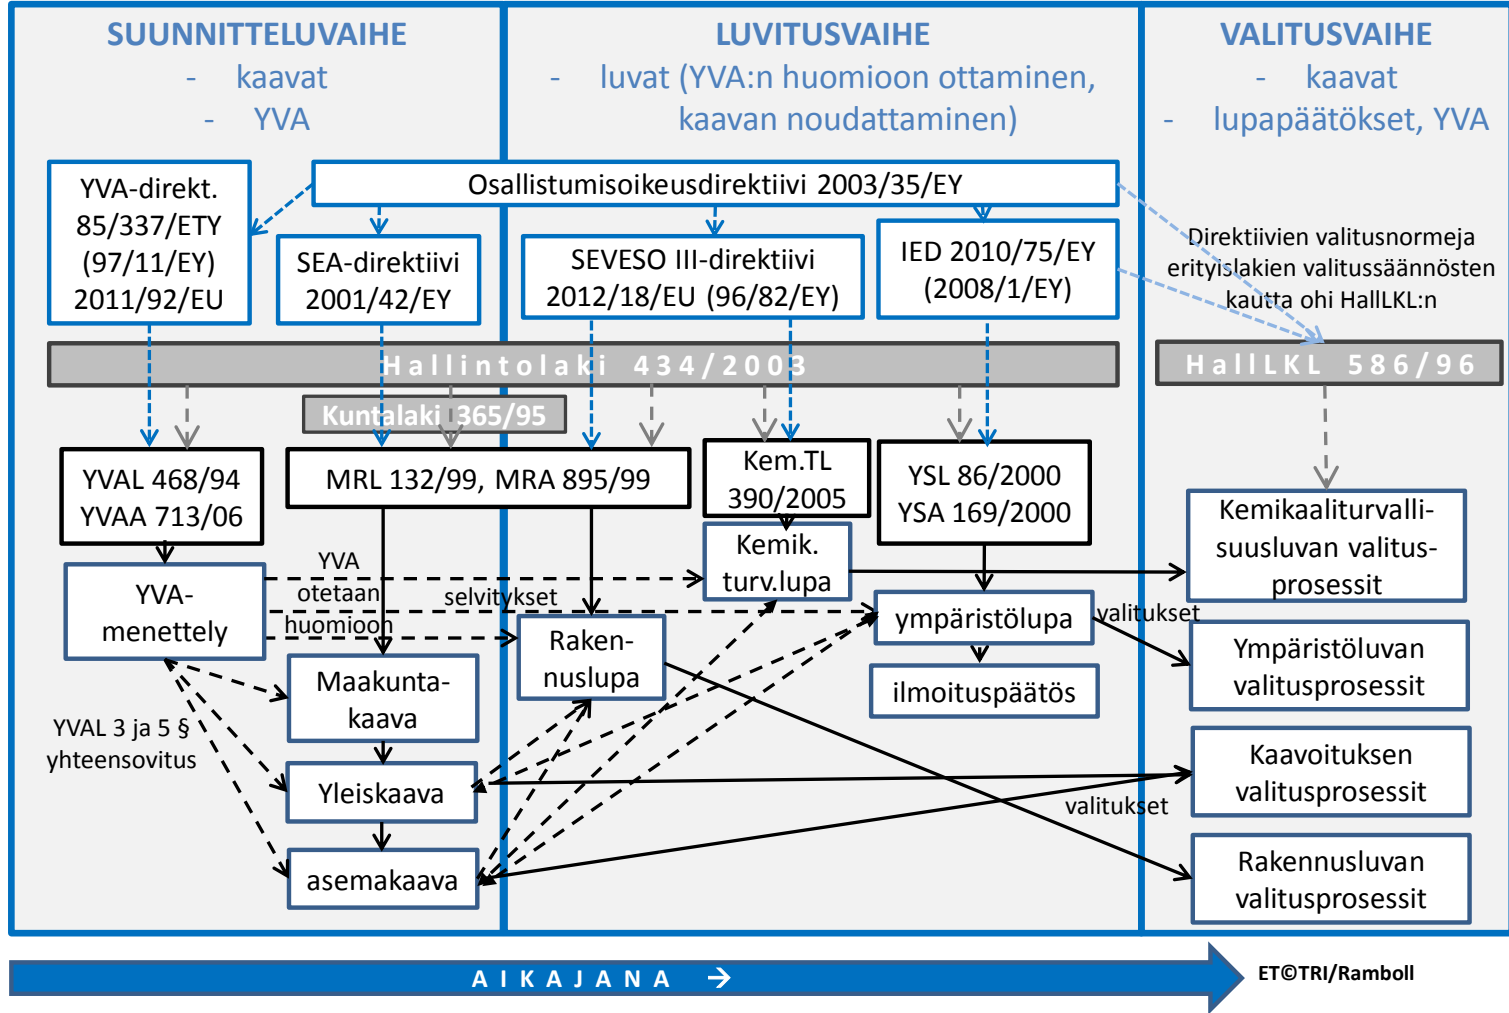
SUUNNITTELUVAIHE
- kaavat
- YVA

LUVITUSVAIHE
- luvat (YVA:n huomioon ottaminen, kaavan noudattaminen)

VALITUSVAIHE
- kaavat
- lupapäätökset, YVA

YVA-direkt. 85/337/ETY (97/11/EY) 2011/92/EU

Osallistumisoikeusdirektiivi 2003/35/EY

SEA-direktiivi 2001/42/EY

SEVESO III-direktiivi 2012/18/EU (96/82/EY)

IED 2010/75/EY (2008/1/EY)

Direktiivien valitusnormeja erityislakien valitussäännösten kautta ohi HallKL:n

Hallintolaki 434/2003

HallKL 586/96

Kuntalaki 365/95

YVAL 468/94 YVAA 713/06

MRL 132/99, MRA 895/99

Kem.TL 390/2005

YSL 86/2000 YSA 169/2000

Kemikaaliturvallisuusluvan valitusprosessit

Kemik. turv.lupa

YVA-menettely

YVA otetaan huomioon

selvitykset

ympäristölupa

valitukset

Ympäristöluvan valitusprosessit

Rakennuslupa

ilmoituspäätös

Maakuntakaava

YVAL 3 ja 5 § yhteensovitus

Yleiskaava

Kaavoituksen valitusprosessit

valitukset

asemakaava

Rakennusluvan valitusprosessit

A I K A J A N A →

ET©TRI/Ramboll